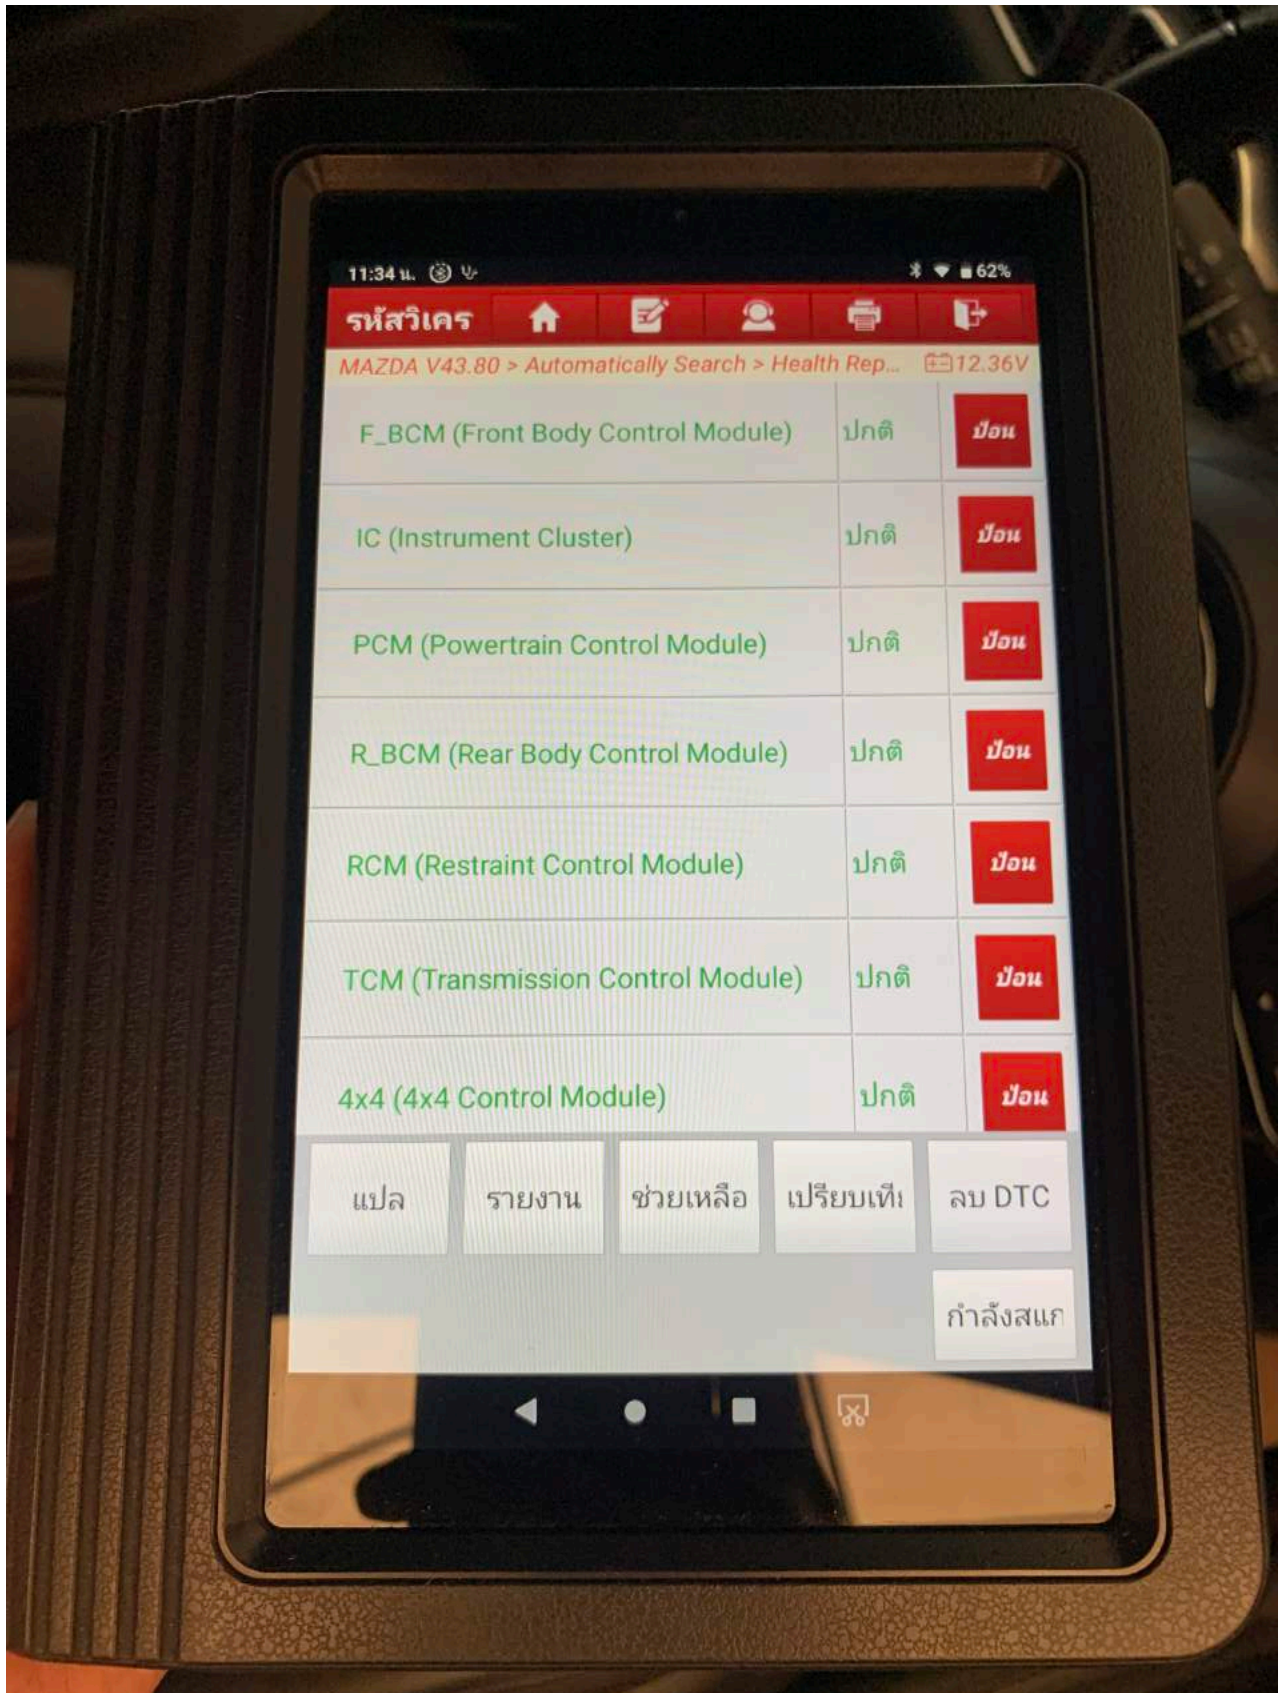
11:34 น.
62%

รหัสวิเคร

MAZDA V43.80 > Automatically Search > Health Rep... 12.36V

| | | |
|---|---|---|
| F_BCM (Front Body Control Module) | ปกติ | ป้อน |
| IC (Instrument Cluster) | ปกติ | ป้อน |
| PCM (Powertrain Control Module) | ปกติ | ป้อน |
| R_BCM (Rear Body Control Module) | ปกติ | ป้อน |
| RCM (Restraint Control Module) | ปกติ | ป้อน |
| TCM (Transmission Control Module) | ปกติ | ป้อน |
| 4x4 (4x4 Control Module) | ปกติ | ป้อน |

แปล
รายงาน
ช่วยเหลือ
เปรียบเทีย
ลบ DTC
กำลังสแก